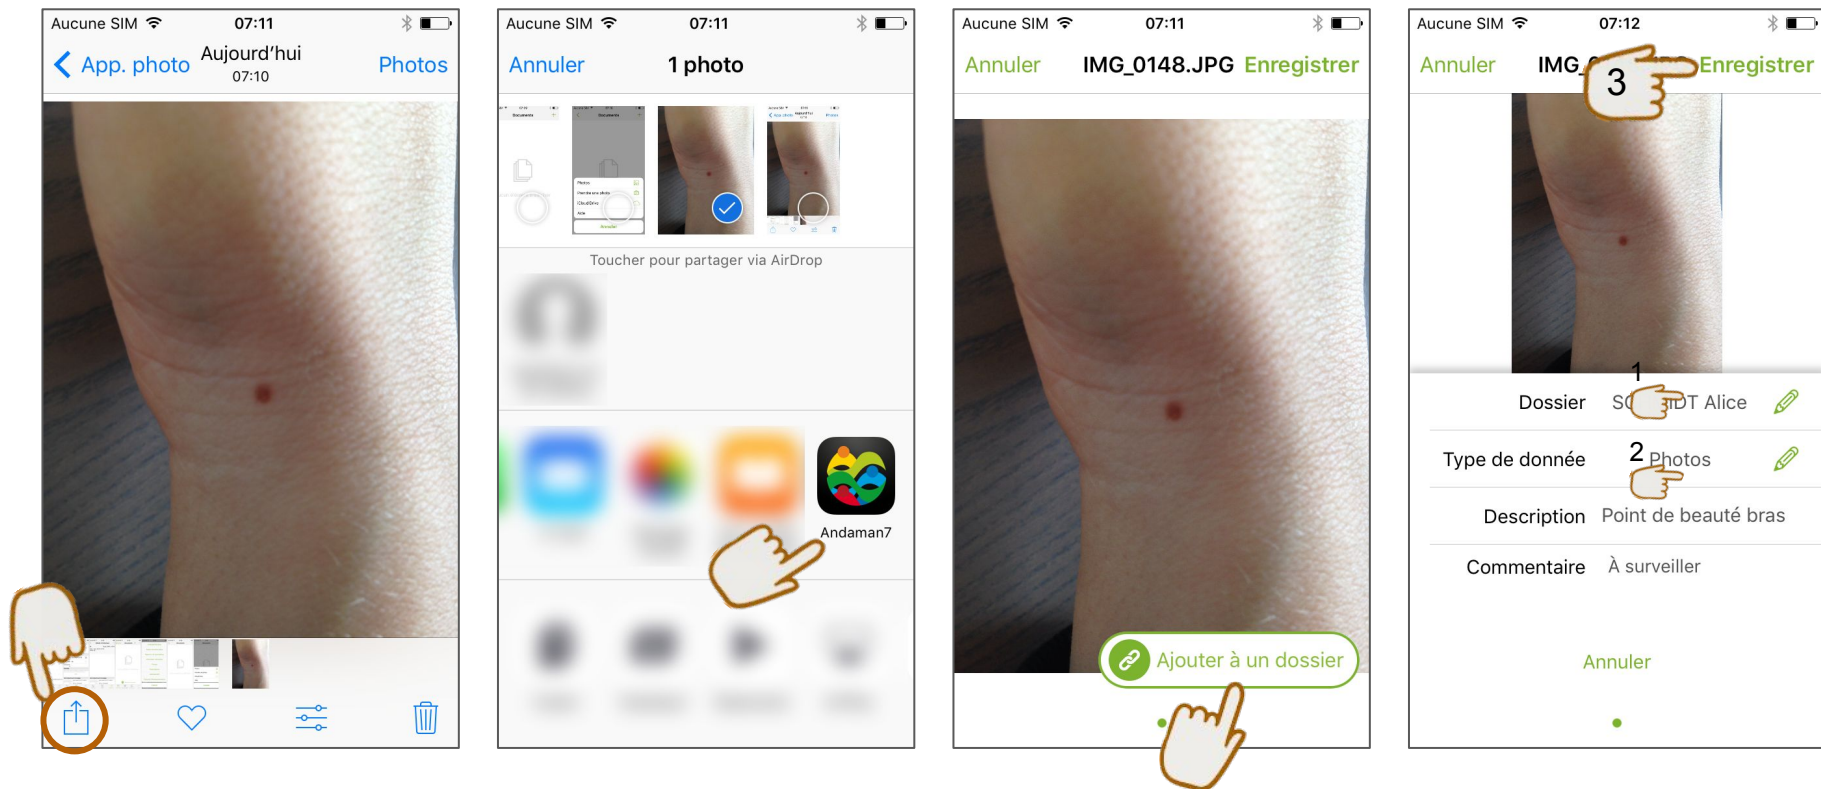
Aucune SIM 07:11

App. photo Aujourd'hui 07:10 Photos

Aucune SIM 07:11

Annuler 1 photo

Toucher pour partager via AirDrop

Andaman7

Aucune SIM 07:11

Annuler IMG_0148.JPG Enregistrer

Ajouter à un dossier

Aucune SIM 07:12

Annuler IMG_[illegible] 3 Enregistrer

1

Dossier SC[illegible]DT Alice

Type de donnée 2 Photos

Description Point de beauté bras

Commentaire À surveiller

Annuler